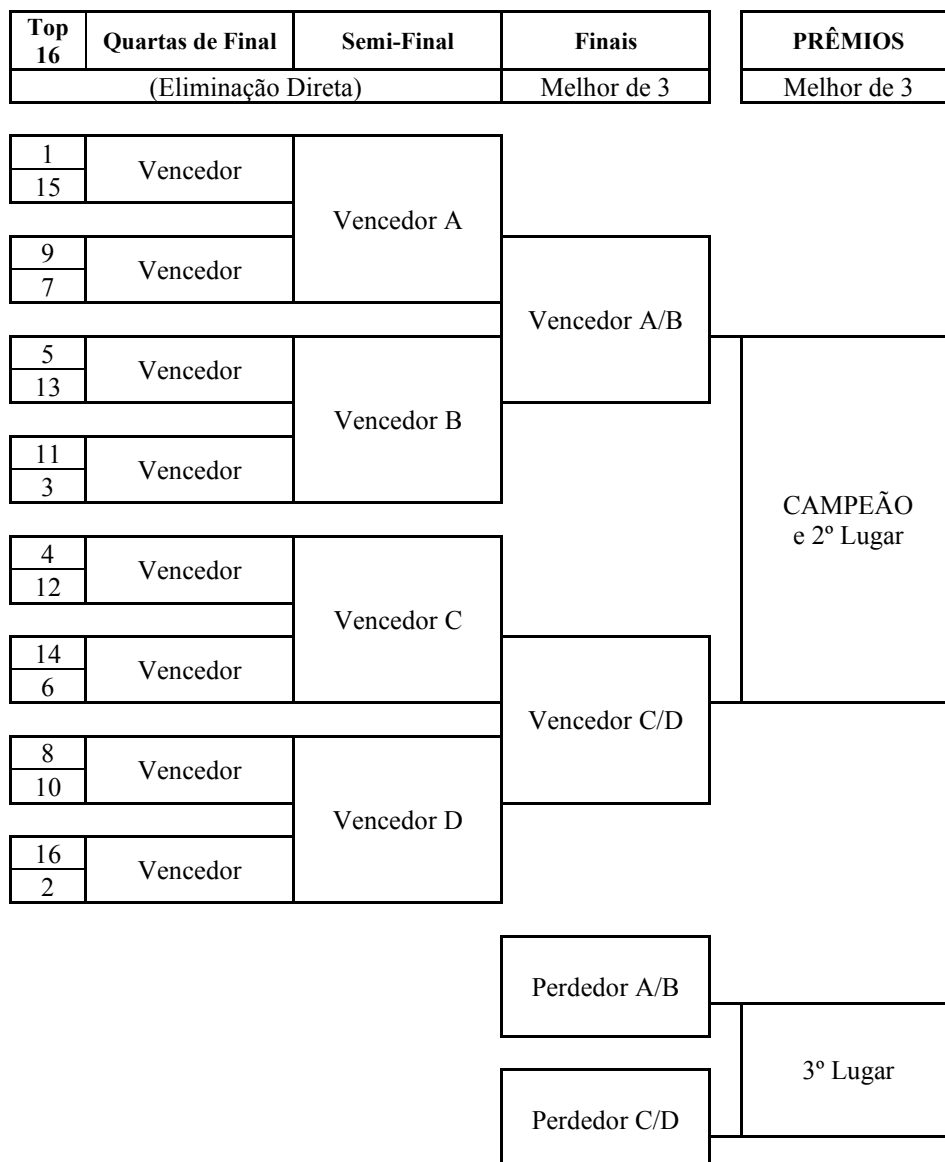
| Top 16 | Quartas de Final | Semi-Final | Finais | PRÊMIOS |
|---|---|---|---|---|
| (Eliminação Direta) | | | Melhor de 3 | Melhor de 3 |

1
15
Vencedor

Vencedor A

9
7
Vencedor

Vencedor A/B

5
13
Vencedor

Vencedor B

11
3
Vencedor

CAMPEÃO
e 2º Lugar

4
12
Vencedor

Vencedor C

14
6
Vencedor

Vencedor C/D

8
10
Vencedor

Vencedor D

16
2
Vencedor

Perdedor A/B

3º Lugar

Perdedor C/D